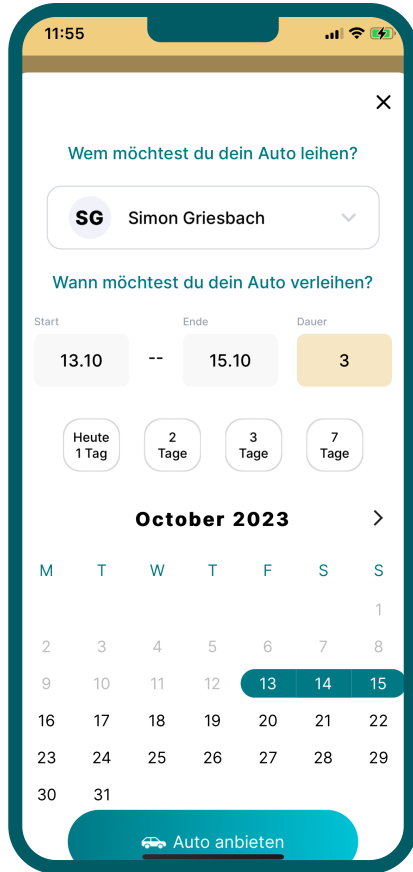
11:55

×

Wem möchtest du dein Auto leihen?

SG Simon Griesbach

Wann möchtest du dein Auto verleihen?

Start
13.10
--
Ende
15.10
Dauer
3

Heute 1 Tag
2 Tage
3 Tage
7 Tage

October 2023 >

| M | T | W | T | F | S | S |
|---|---|---|---|---|---|---|
| | | | | | | 1 |
| 2 | 3 | 4 | 5 | 6 | 7 | 8 |
| 9 | 10 | 11 | 12 | 13 | 14 | 15 |
| 16 | 17 | 18 | 19 | 20 | 21 | 22 |
| 23 | 24 | 25 | 26 | 27 | 28 | 29 |
| 30 | 31 | | | | | |

Auto anbieten